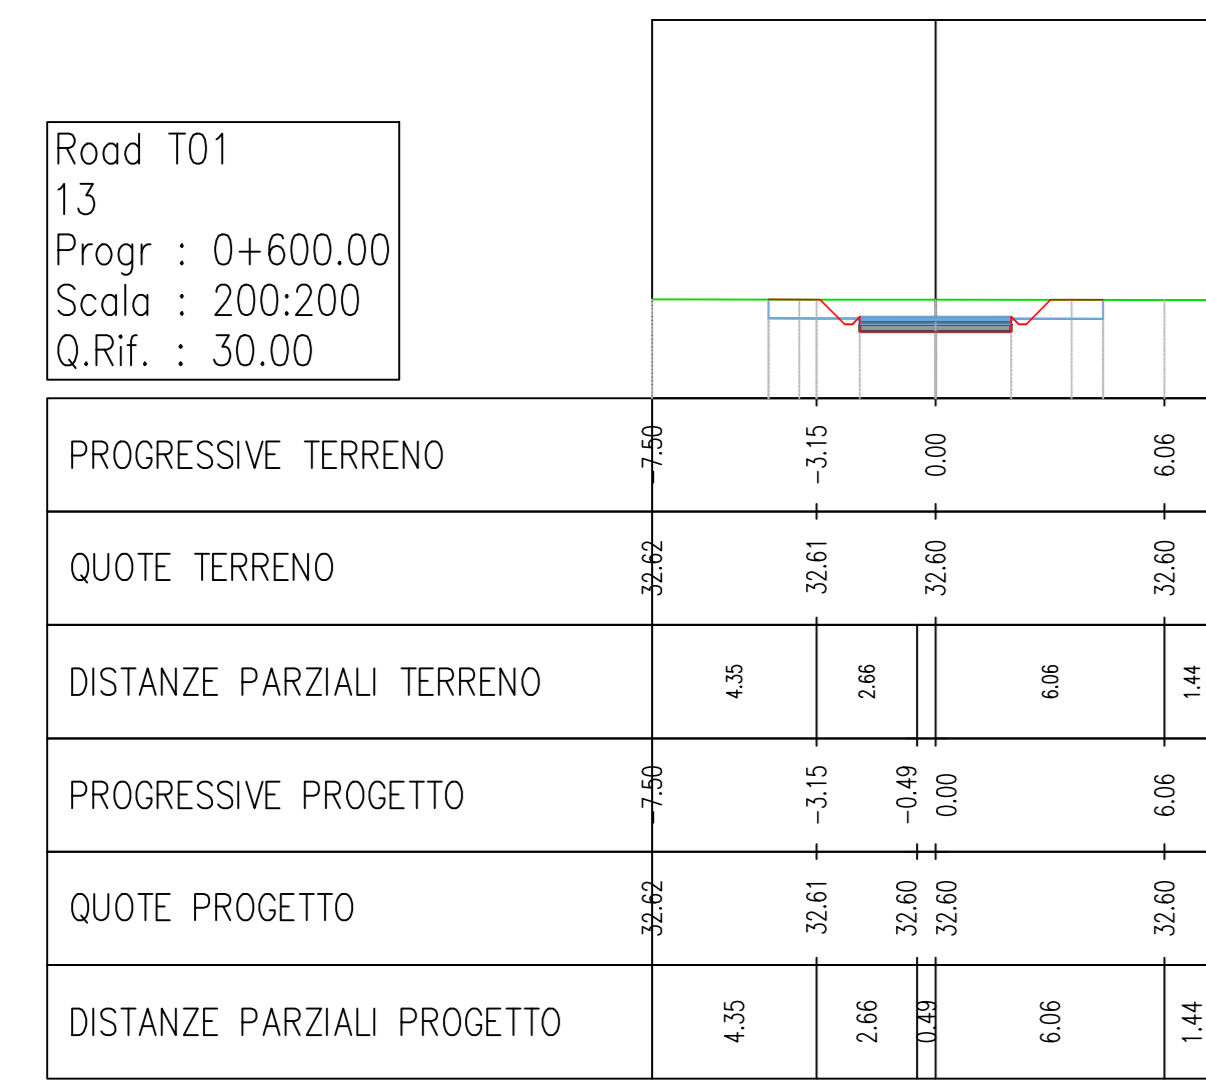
Road T01
13
Progr : 0+600.00
Scala : 200:200
Q.Rif. : 30.00

| PROGRESSIVE TERRENO | -7.50 | -3.15 | | 0.00 | 6.06 |
|---|---|---|---|---|---|
| QUOTE TERRENO | 32.62 | 32.61 | | 32.60 | 32.60 |
| DISTANZE PARZIALI TERRENO | 4.35 | 2.66 | | 6.06 | 1.44 |
| PROGRESSIVE PROGETTO | -7.50 | -3.15 | -0.49 | 0.00 | 6.06 |
| QUOTE PROGETTO | 32.62 | 32.61 | 32.60 | 32.60 | 32.60 |
| DISTANZE PARZIALI PROGETTO | 4.35 | 2.66 | 0.49 | 6.06 | 1.44 |